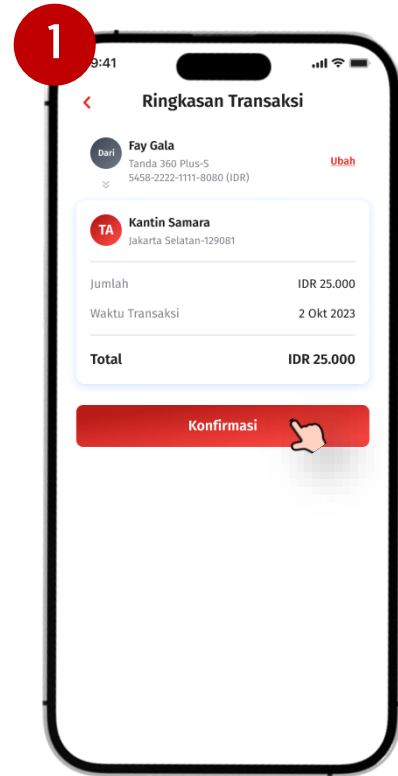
1

9:41

<

Ringkasan Transaksi

Dari

Fay Gala

Tanda 360 Plus-S

5458-2222-1111-8080 (IDR)

Ubah

TA

Kantin Samara

Jakarta Selatan-129081

| | |
|---|---|
| Jumlah | IDR 25.000 |
| Waktu Transaksi | 2 Okt 2023 |
| Total | IDR 25.000 |

Konfirmasi